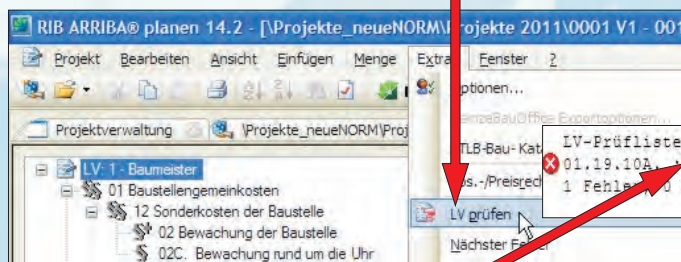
RIB ARRIBA® planen 14.2 - [\Projekte_neueNORM\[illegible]rojekte 2011\0001 V1 - 00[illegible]

Projekt Bearbeiten Ansicht Einfügen Menge Extra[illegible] Fenster ?

Projektverwaltung \Projekte_neueNORM\Proj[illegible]

LV: 1 - Baumeister
01 Baustellengemeinkosten
12 Sonderkosten der Baustelle
02 Bewachung der Baustelle
02C. Bewachung rund um die Uhr

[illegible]ptionen...
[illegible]
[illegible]TLB-Bau-Kat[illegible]
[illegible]s.-/Preisrech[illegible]
LV prüfen
Nächster Fe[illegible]

LV-Prüfliste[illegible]
01.19.10A. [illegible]
1 Fehler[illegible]